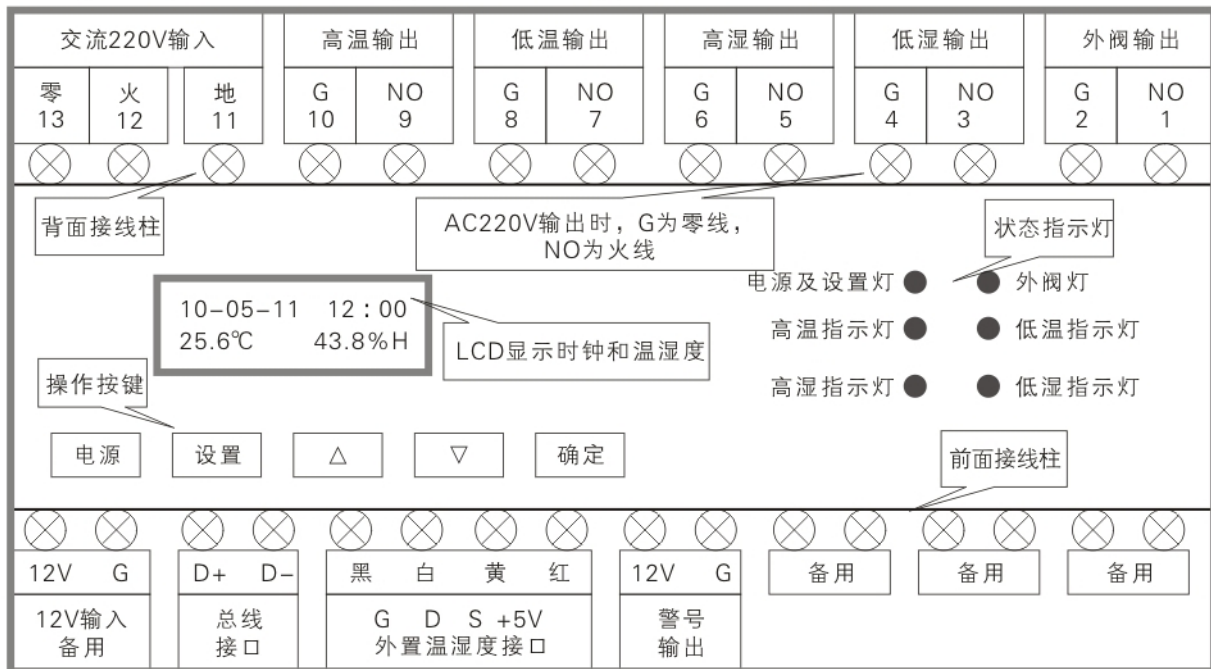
交流220V输入 | 高温输出 | 低温输出 | 高湿输出 | 低湿输出 | 外阀输出

零 13 | 火 12 | 地 11 | G 10 | NO 9 | G 8 | NO 7 | G 6 | NO 5 | G 4 | NO 3 | G 2 | NO 1

背面接线柱

AC220V输出时，G为零线，NO为火线

状态指示灯

电源及设置灯 外阀灯

高温指示灯 低温指示灯

高湿指示灯 低湿指示灯

10-05-11 12：00
25.6℃ 43.8%H

LCD显示时钟和温湿度

操作按键

电源 设置 △ ▽ 确定

前面接线柱

12V G | D+ D- | 黑 白 黄 红 | 12V G | 备用 | 备用 | 备用

12V输入 备用 | 总线 接口 | G D S +5V 外置温湿度接口 | 警号 输出